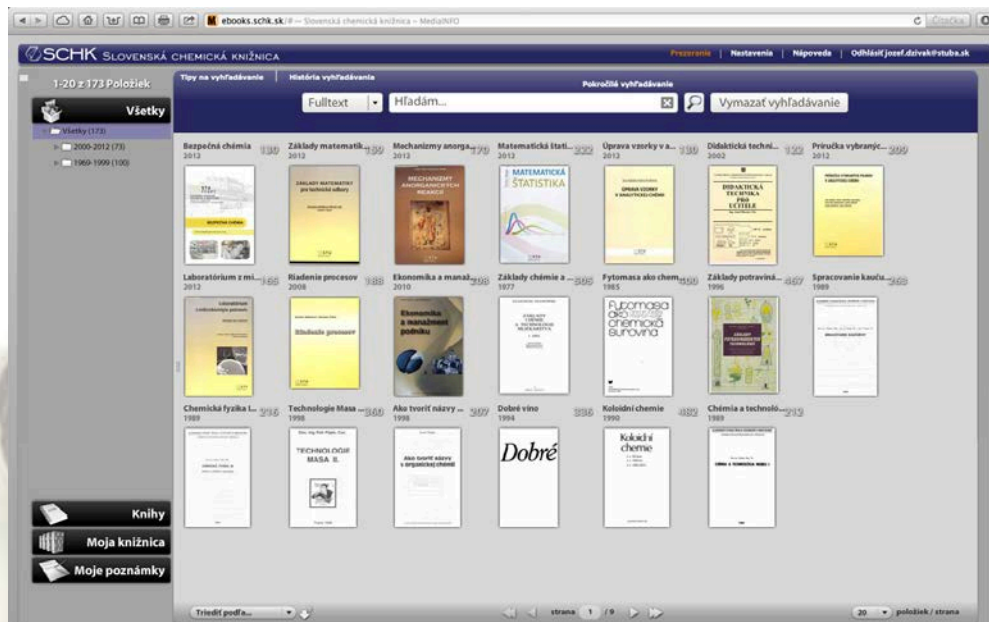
ebooks.schk.sk/# — Slovenská chemická knižnica – MediaINFO

SCHK Slovenská chemická knižnica

Prezeranie | Nastavenia | Nápoveda | Odhlásiť jozef.dzivak@stuba.sk

1-20 z 173 Položiek

Tipy na vyhľadávanie | História vyhľadávania

Pokročilé vyhľadávanie

Fulltext | Hľadám... | Vymazať vyhľadávanie

Všetky

Všetky (173)
2000-2012 (73)
1969-1999 (100)

Bezpečná chémia 130
2012

Základy matematik... 150
2012

Mechanizmy anorga... 170
2012

Matematická štati... 322
2012

Úprava vzorky v a... 130
2012

Didaktická techni... 122
2002

Príručka vybranýc... 200
2012

BEZPEČNÁ CHÉMIA

ZÁKLADY MATEMATIKY pre technické odbory

MECHANIZMY ANORGANICKÝCH REAKCIÍ

MATEMATICKÁ ŠTATISTIKA

ÚPRAVA VZORKY V ANALYTICKEJ CHÉMII

DIDAKTICKÁ TECHNIKA PRE UČITEĽE

Laboratórium z mi... 165
2012

Riadenie procesov 188
2008

Ekonomika a manaž... 298
2010

Základy chémie a ... 305
1977

Fytomasa ako chem... 500
1985

Základy potravina... 467
1996

Spracovanie kaučú... 263
1989

Riadenie procesov

Ekonomika a manažment podniku

Fytomasa ako chemická surovina

Chemická fyzika I... 316
1989

Technologie Masa ... 360
1998

Ako tvoriť názvy ... 207
1998

Dobré víno 336
1994

Koloidní chemie 482
1990

Chémia a technoló... 312
1989

TECHNOLOGIE MASA II.

Ako tvoriť názvy v organickej chémii

Dobré

Koloidní chemie

Knihy

Moja knižnica

Moje poznámky

Triediť podľa...

strana 1 /9

20 položiek / strana